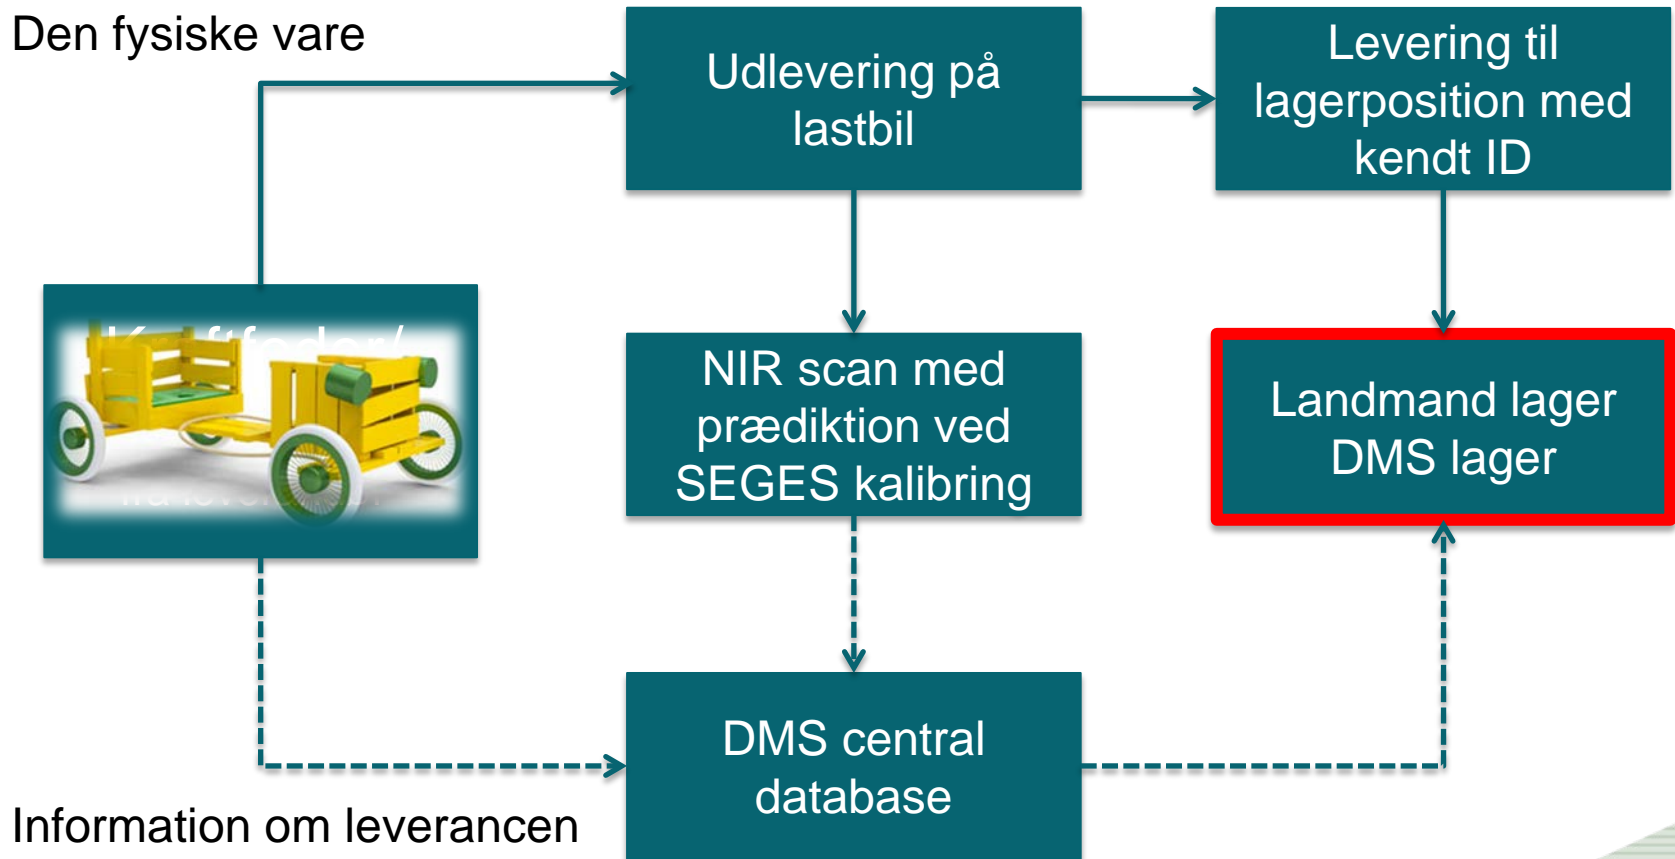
Den fysiske vare

Udlevering på lastbil

Levering til lagerposition med kendt ID

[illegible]

NIR scan med prædiktion ved SEGES kalibring

Landmand lager DMS lager

DMS central database

Information om leverancen